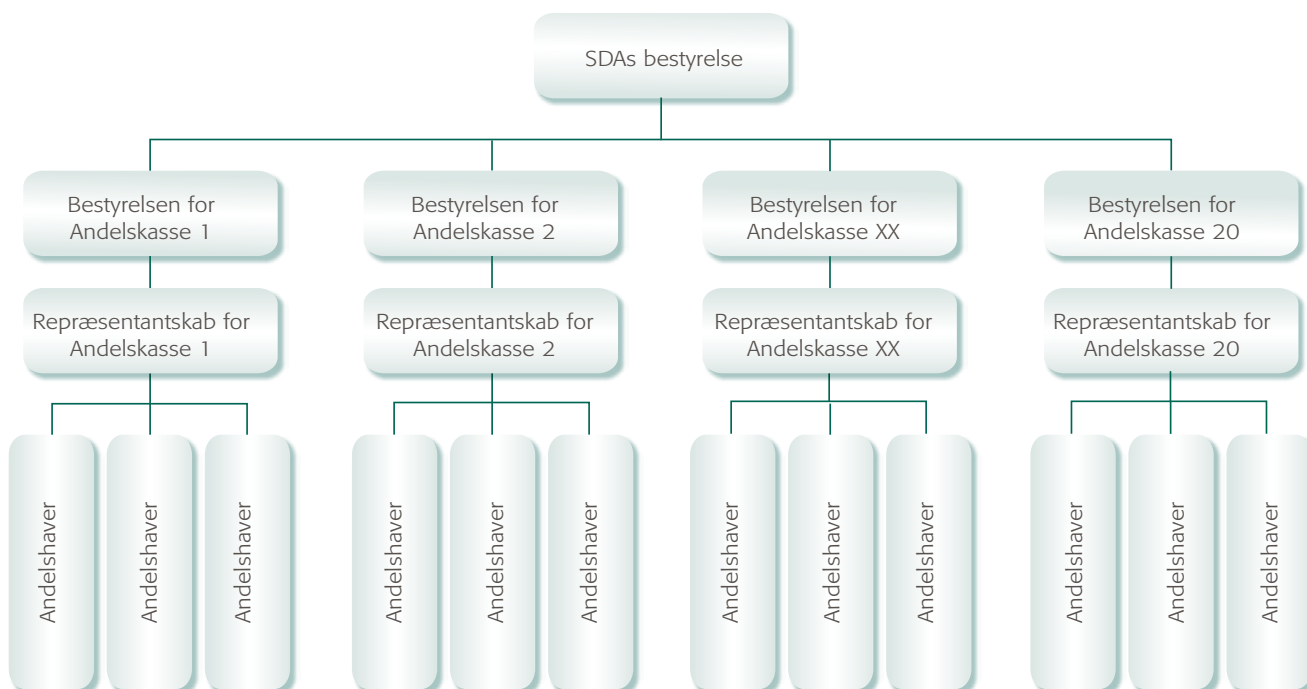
SDAs bestyrelse

Bestyrelsen for Andelskasse 1

Repræsentantskab for Andelskasse 1

Andelshaver

Andelshaver

Andelshaver

Bestyrelsen for Andelskasse 2

Repræsentantskab for Andelskasse 2

Andelshaver

Andelshaver

Andelshaver

Bestyrelsen for Andelskasse XX

Repræsentantskab for Andelskasse XX

Andelshaver

Andelshaver

Andelshaver

Bestyrelsen for Andelskasse 20

Repræsentantskab for Andelskasse 20

Andelshaver

Andelshaver

Andelshaver